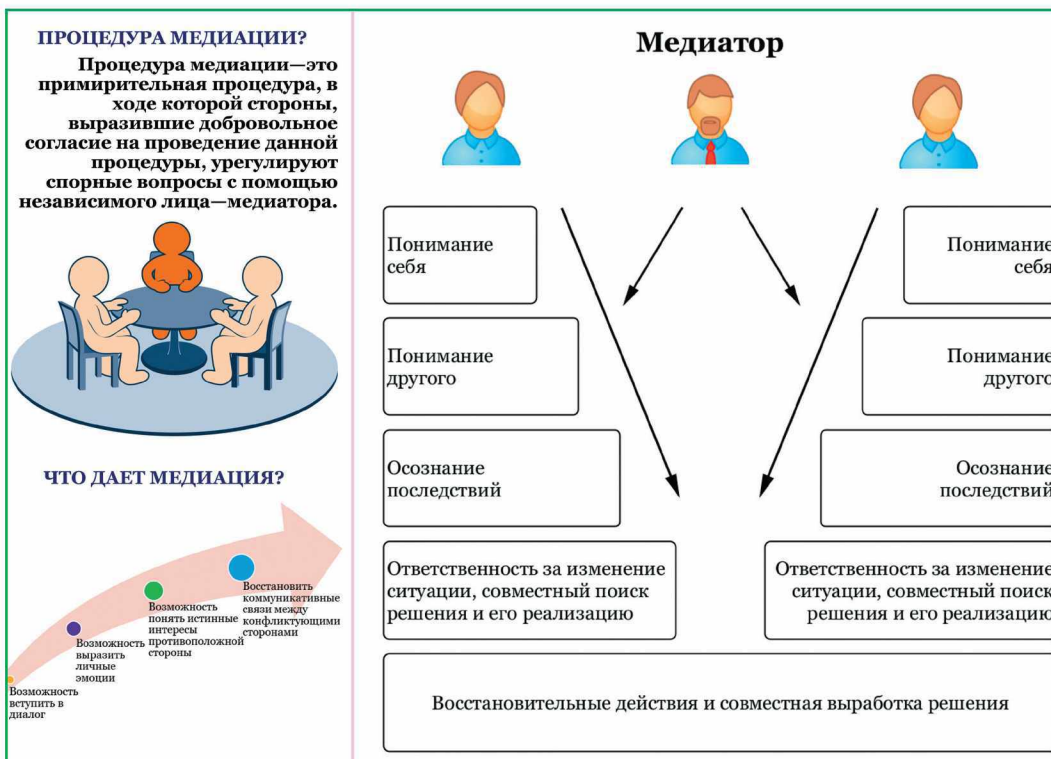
ПРОЦЕДУРА МЕДИАЦИИ?

Процедура медиации—это примирительная процедура, в ходе которой стороны, выразившие добровольное согласие на проведение данной процедуры, урегулируют спорные вопросы с помощью независимого лица—медиатора.

ЧТО ДАЕТ МЕДИАЦИЯ?

Возможность вступить в диалог

Возможность выразить личные эмоции

Возможность понять истинные интересы противоположной стороны

Восстановить коммуникативные связи между конфликтующими сторонами

Медиатор

Понимание себя

Понимание другого

Осознание последствий

Ответственность за изменение ситуации, совместный поиск решения и его реализацию

Понимание себя

Понимание другого

Осознание последствий

Ответственность за изменение ситуации, совместный поиск решения и его реализацию

Восстановительные действия и совместная выработка решения